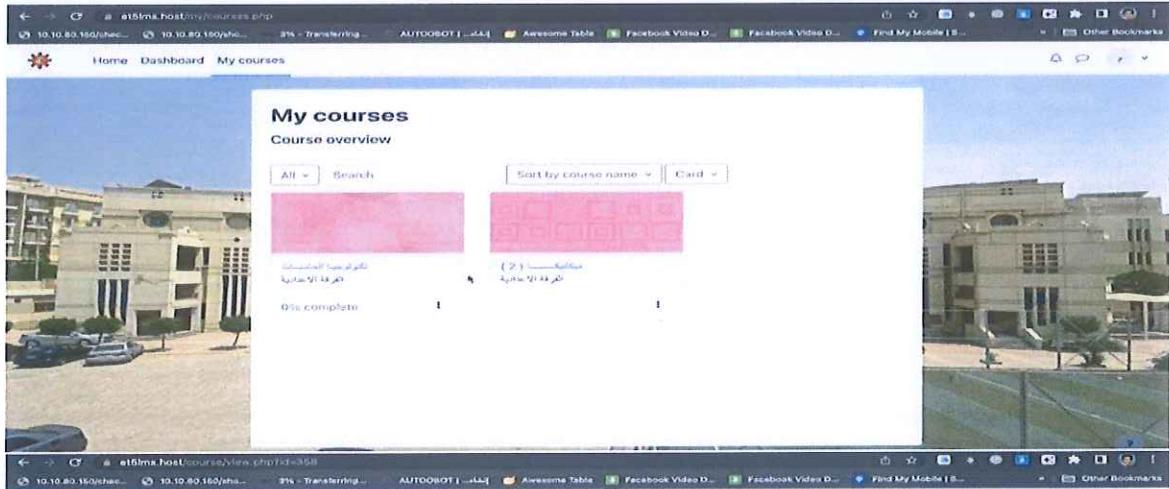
et5lma.host/my/courses.php
10.10.80.150/chec... 10.10.80.150/sho... 3% - Transferring... AUTOBOT | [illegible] Awesome Table Facebook Video D... Facebook Video D... Find My Mobile | S... Other Bookmarks

Home Dashboard My courses

My courses
Course overview

All Search Sort by course name Card

تكنولوجيا الحاسبات
الفرقة الإعدادية

0% complete

ميكانيكا (2)
الفرقة الإعدادية

et5lma.host/course/view.php?id=358
10.10.80.150/chec... 10.10.80.150/sho... 3% - Transferring... AUTOBOT | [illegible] Awesome Table Facebook Video D... Facebook Video D... Find My Mobile | S... Other Bookmarks